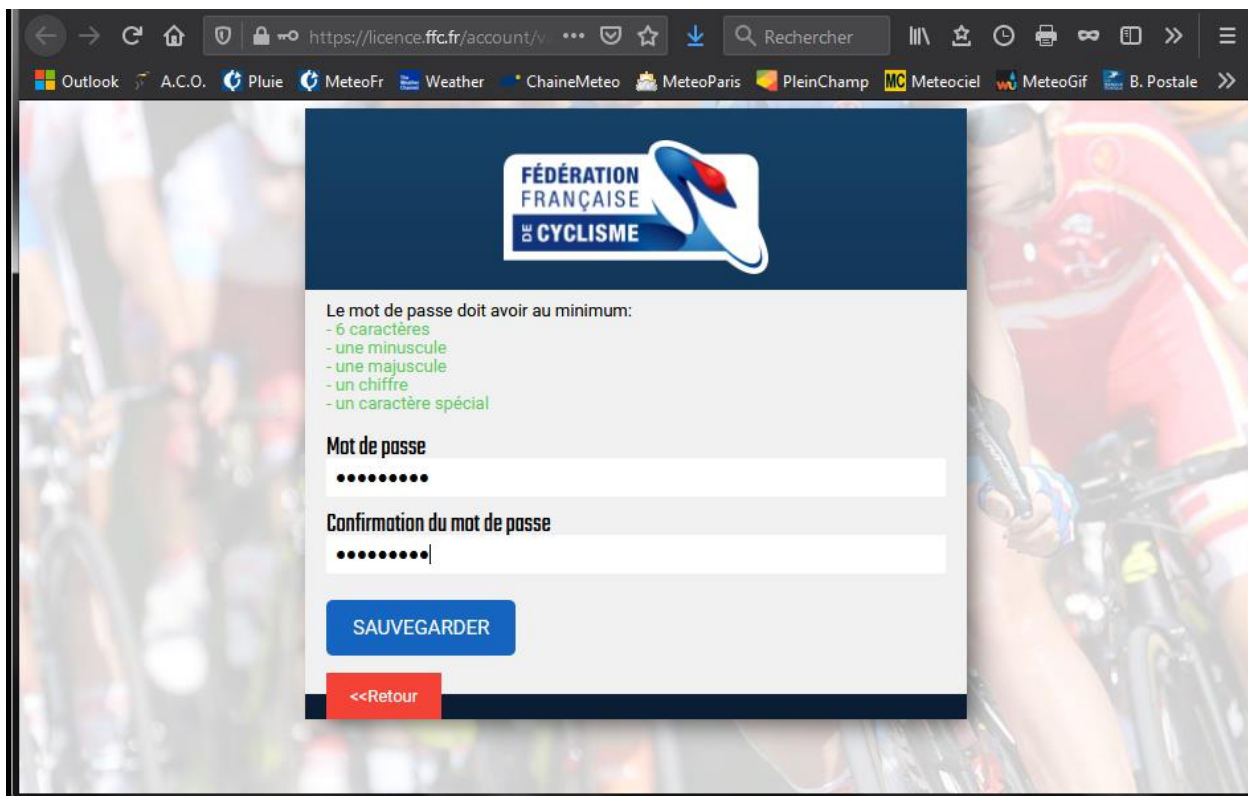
https://licence.ffc.fr/account/v ••• Rechercher

Outlook A.C.O. Pluie MeteoFr Weather ChaineMeteo MeteoParis PleinChamp MC Meteociel MeteoGif B. Postale

FÉDÉRATION FRANÇAISE DE CYCLISME

Le mot de passe doit avoir au minimum:
- 6 caractères
- une minuscule
- une majuscule
- un chiffre
- un caractère spécial

Mot de passe
•••••••••

Confirmation du mot de passe
•••••••••

SAUVEGARDER

<<Retour